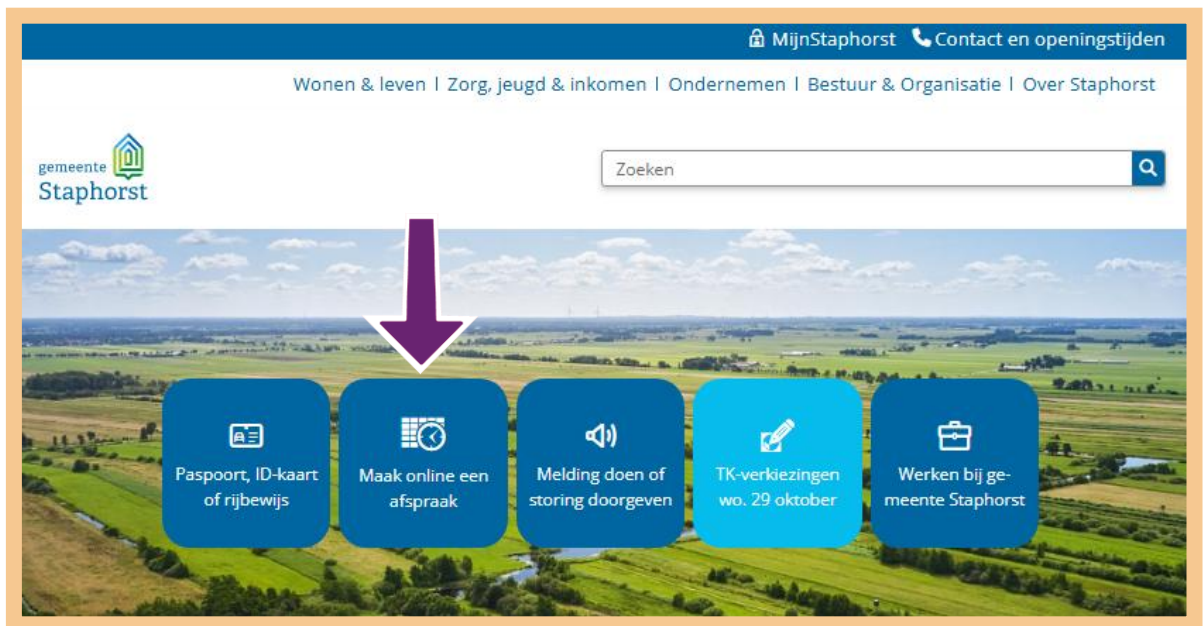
MijnStaphorst Contact en openingstijden

Wonen & leven | Zorg, jeugd & inkomen | Ondernemen | Bestuur & Organisatie | Over Staphorst

gemeente Staphorst

Zoeken

Paspoort, ID-kaart of rijbewijs

Maak online een afspraak

Melding doen of storing doorgeven

TK-verkiezingen wo. 29 oktober

Werken bij gemeente Staphorst